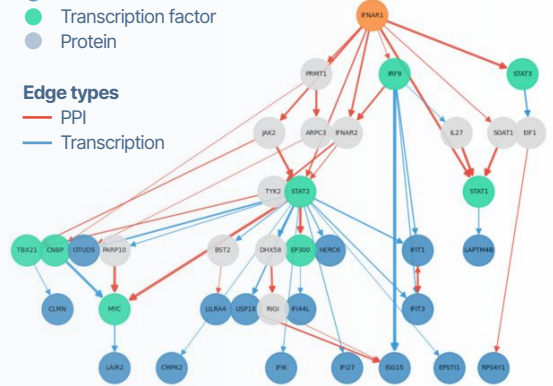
Transcription factor
Protein

Edge types
PPI
Transcription

IFNAR1
PRMT1
IRF9
STAT3
JAK2
ARPC3
IFNAR2
IL27
SOAT1
EIF1
TYK2
STAT2
STAT1
TBX21
CNBP
OTUD5
PARP10
BST2
DHX58
EP300
HERC6
IFIT1
LAPTM4B
CLMN
MYC
ULK4
USP18
RIGI
IFI44L
IFIT3
LAIR2
CMPK2
IFI6
IFI27
ISG15
EPSTI1
RPS4Y1